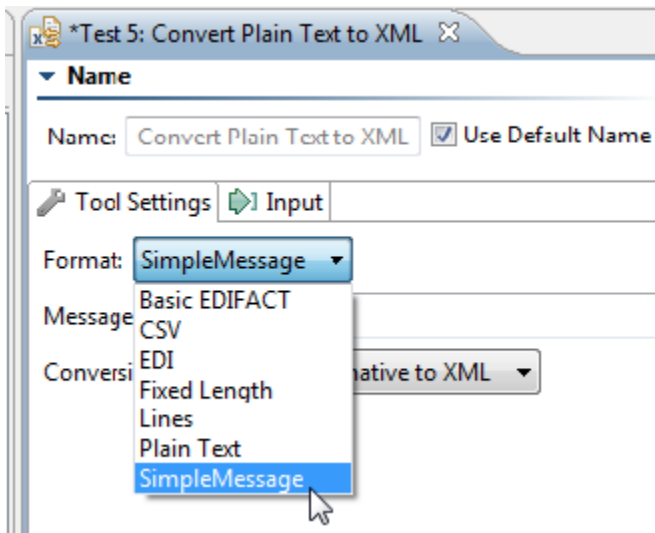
*Test 5: Convert Plain Text to XML

Name

Name: Convert Plain Text to XML
Use Default Name

Tool Settings
Input

Format: SimpleMessage

Message

Conversi

native to XML

Basic EDIFACT
CSV
EDI
Fixed Length
Lines
Plain Text
SimpleMessage